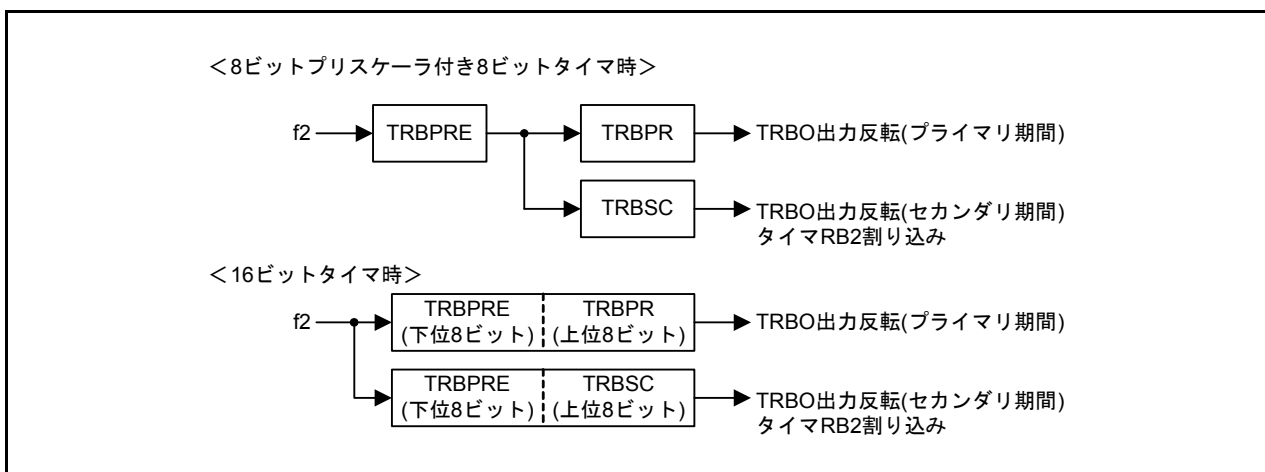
<8ビットプリスケーラ付き8ビットタイマ時>

f2

TRBPRE

TRBPR

TRBO出力反転(プライマリ期間)

TRBSC

TRBO出力反転(セカンダリ期間)
タイマRB2割り込み

<16ビットタイマ時>

f2

TRBPRE
(下位8ビット)

TRBPR
(上位8ビット)

TRBO出力反転(プライマリ期間)

TRBPRE
(下位8ビット)

TRBSC
(上位8ビット)

TRBO出力反転(セカンダリ期間)
タイマRB2割り込み